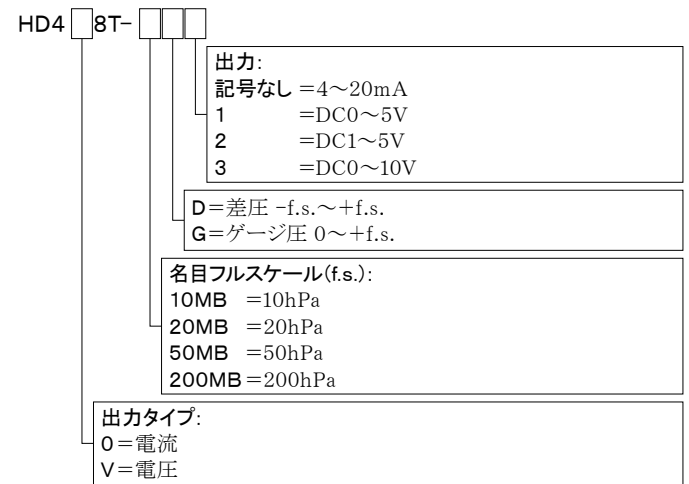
HD4 [ ] 8T- [ ] [ ] [ ]

出力:
記号なし =4～20mA
1 =DC0～5V
2 =DC1～5V
3 =DC0～10V

D=差圧 -f.s.～+f.s.
G=ゲージ圧 0～+f.s.

名目フルスケール(f.s.):
10MB =10hPa
20MB =20hPa
50MB =50hPa
200MB =200hPa

出力タイプ:
O=電流
V=電圧